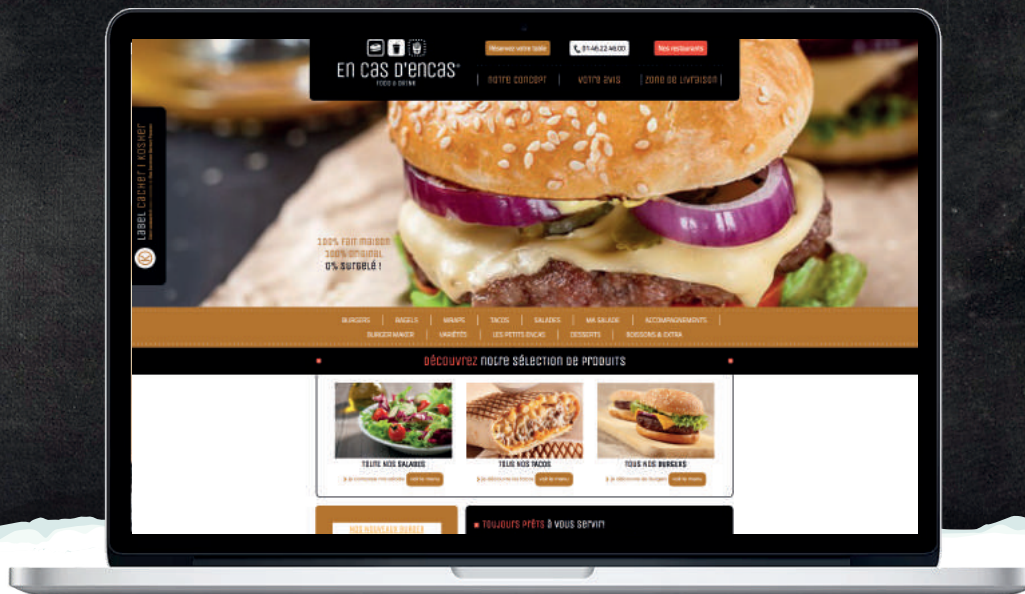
En cas d'encas®
FOOD & DRINK

Réservez votre table
01.46.22.46.00
Nos restaurants

Notre concept | Votre avis | Zone de livraison

Label Cacher | Kosher

100% Fait maison
100% Original
0% Surgelé !

BURGERS | BAGELS | WRAPS | TACOS | SALADES | MA SALADE | ACCOMPAGNEMENTS
BURGER MAKER | VARIÉTÉS | LES PETITS ENCAS | DESSERTS | BOISSONS & EXTRA

Découvrez notre sélection de produits

TOUTE NOS SALADES
TOUS NOS TACOS
TOUS NOS BURGERS

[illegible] voir le menu
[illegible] voir le menu
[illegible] voir le menu

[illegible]

Toujours prêts à vous servir!